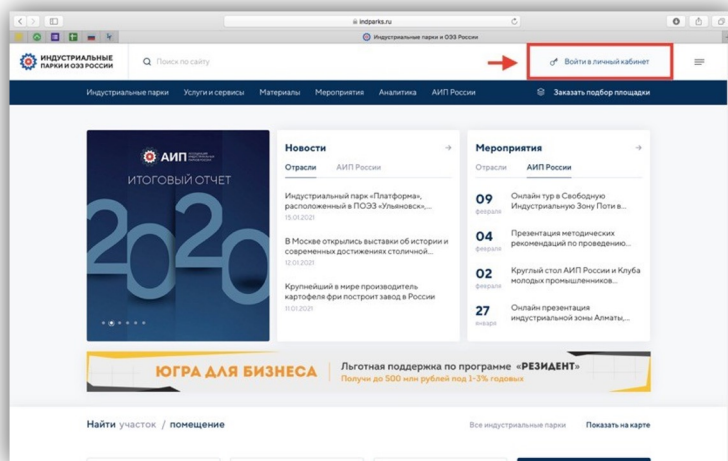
indparks.ru

Индустриальные парки и ОЭЗ России

ИНДУСТРИАЛЬНЫЕ ПАРКИ И ОЭЗ РОССИИ

Поиск по сайту

Войти в личный кабинет

Индустриальные парки Услуги и сервисы Материалы Мероприятия Аналитика АИП России Заказать подбор площадки

АИП

ИТОГОВЫЙ ОТЧЕТ

2020

Новости

Отрасли АИП России

Индустриальный парк «Платформа», расположенный в ПОЭЗ «Ульяновск»,...
15.01.2021

В Москве открылись выставки об истории и современных достижениях столичной...
12.01.2021

Крупнейший в мире производитель картофеля фри построит завод в России
11.01.2021

Мероприятия

Отрасли АИП России

09 февраля Онлайн тур в Свободную Индустриальную Зону Поти в...

04 февраля Презентация методических рекомендаций по проведению...

02 февраля Круглый стол АИП России и Клуба молодых промышленников...

27 января Онлайн презентация индустриальной зоны Алматы,...

ЮГРА ДЛЯ БИЗНЕСА

Льготная поддержка по программе «РЕЗИДЕНТ»
Получи до 500 млн рублей под 1-3% годовых

Найти участок / помещение

Все индустриальные парки

Показать на карте